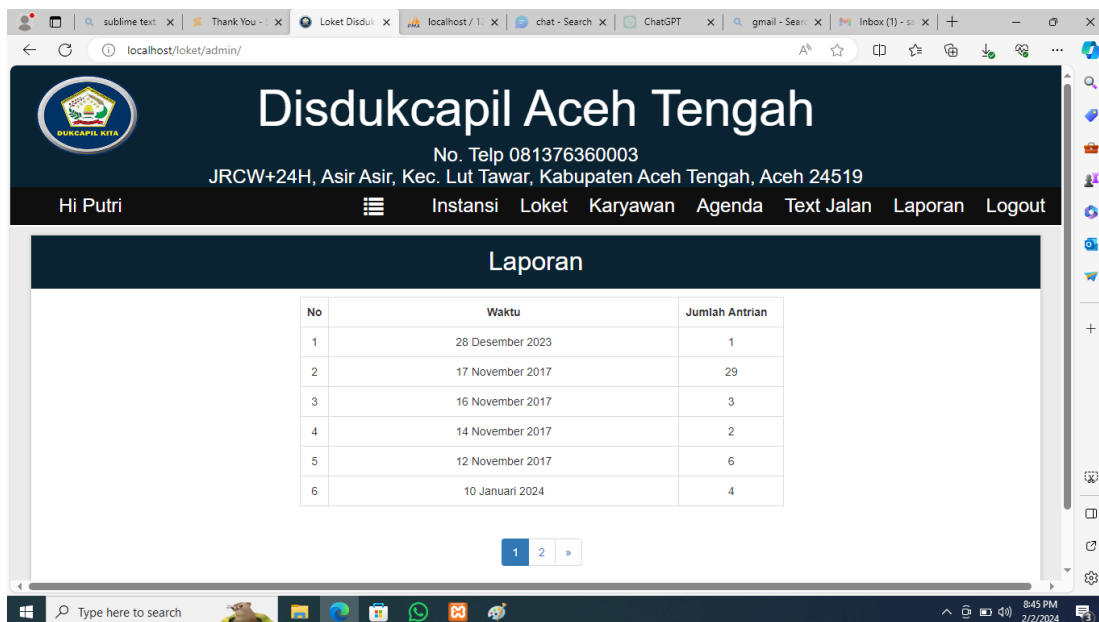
sublime text | Thank You - | Loket Disduk | localhost / 1 | chat - Search | ChatGPT | gmail - Searc | Inbox (1) - s

localhost/loket/admin/

DUKCAPIL KITA

Disdukcapil Aceh Tengah

No. Telp 081376360003

JRCW+24H, Asir Asir, Kec. Lut Tawar, Kabupaten Aceh Tengah, Aceh 24519

Hi Putri

Instansi Loket Karyawan Agenda Text Jalan Laporan Logout

Laporan

| No | Waktu | Jumlah Antrian |
|---|---|---|
| 1 | 28 Desember 2023 | 1 |
| 2 | 17 November 2017 | 29 |
| 3 | 16 November 2017 | 3 |
| 4 | 14 November 2017 | 2 |
| 5 | 12 November 2017 | 6 |
| 6 | 10 Januari 2024 | 4 |

1 2 »

Type here to search

8:45 PM
2/2/2024